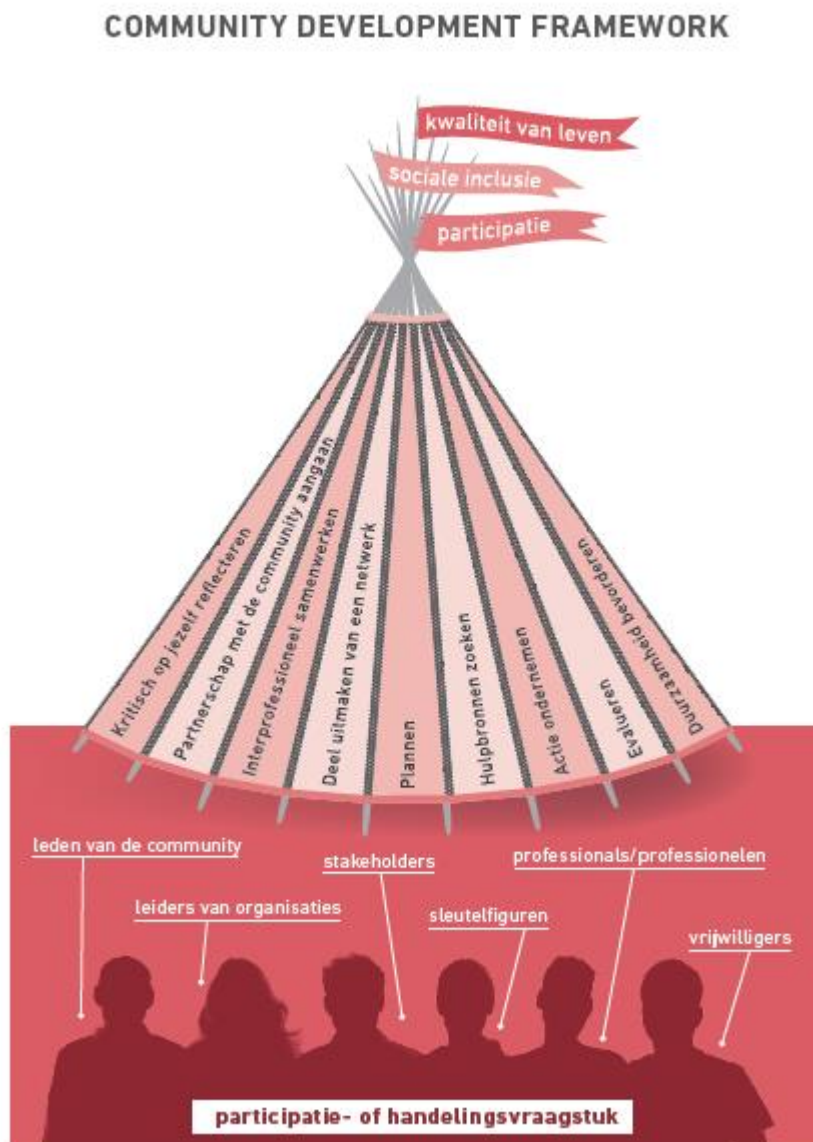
COMMUNITY DEVELOPMENT FRAMEWORK

kwaliteit van leven

sociale inclusie

participatie

Kritisch op jezelf reflecteren

Partnerschap met de community aangaan

Interprofessioneel samenwerken

Deel uitmaken van een netwerk

Plannen

Hulpbronnen zoeken

Actie ondernemen

Evalueren

Duurzaamheid bevorderen

leden van de community

stakeholders

professionals/professionelen

leiders van organisaties

sleutelfiguren

vrijwilligers

participatie- of handelingsvraagstuk